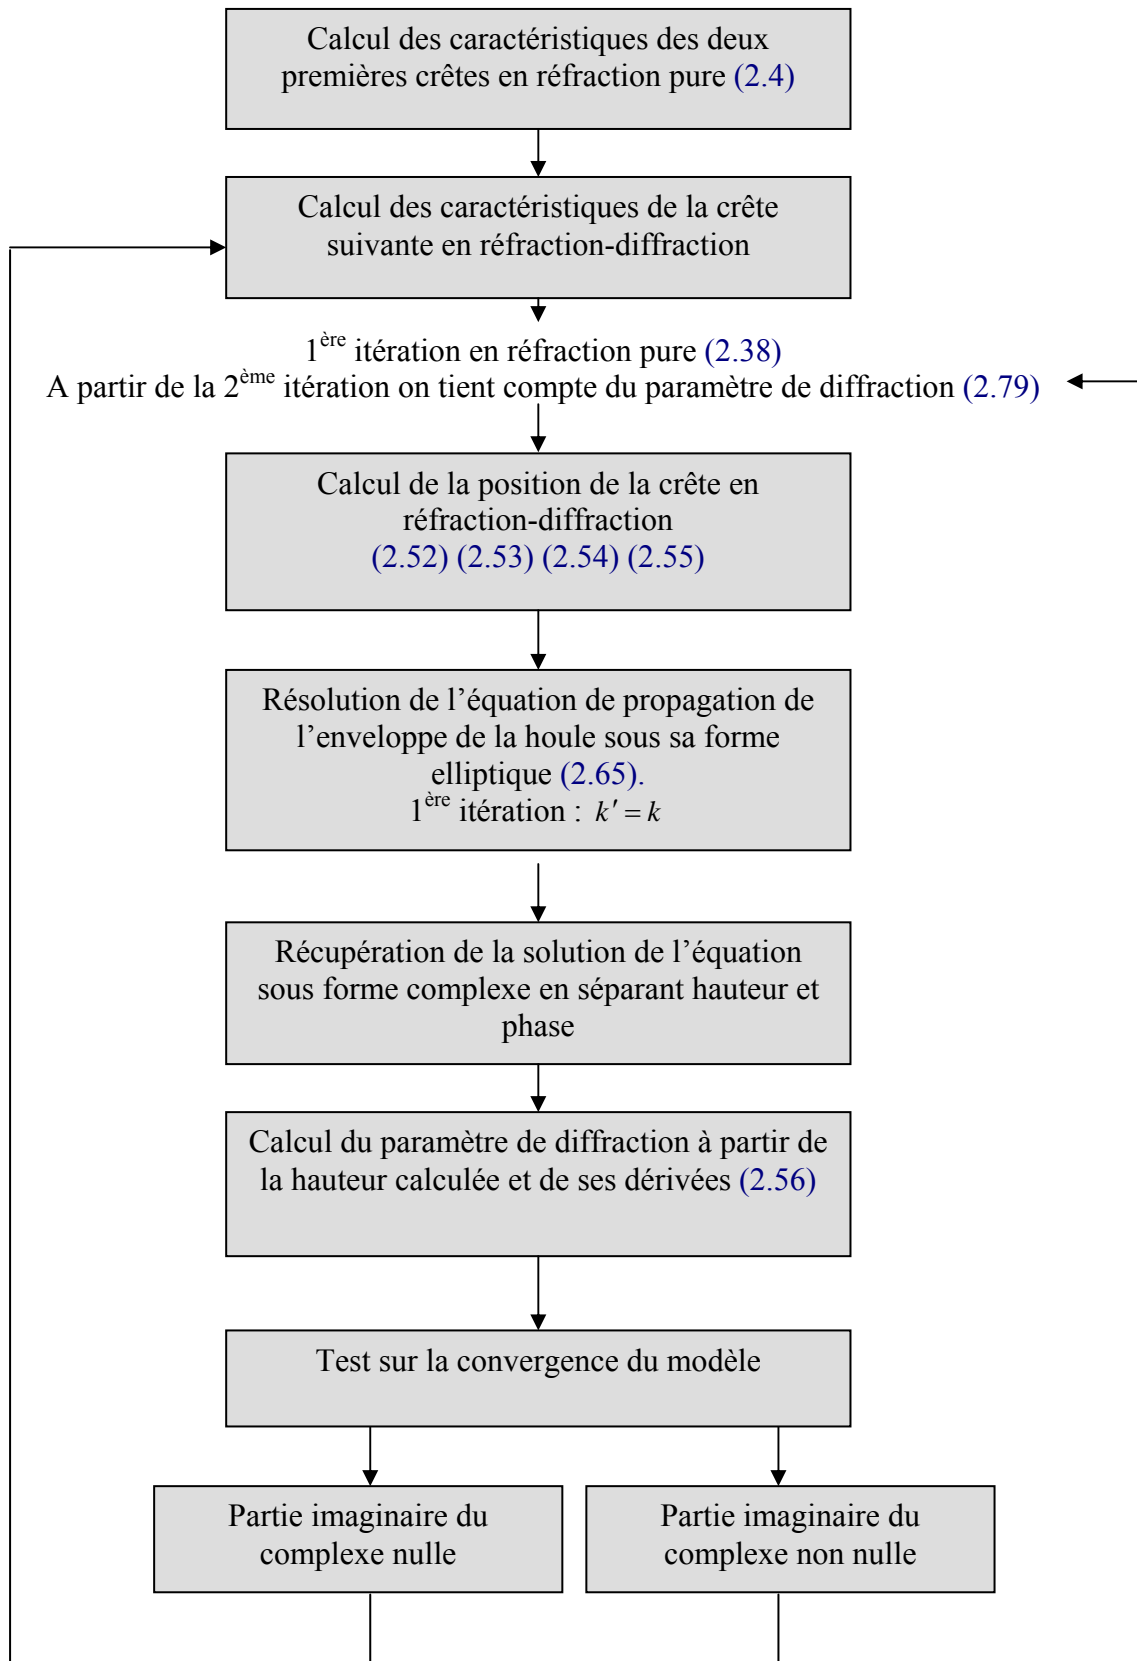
Calcul des caractéristiques des deux premières crêtes en réfraction pure (2.4)

Calcul des caractéristiques de la crête suivante en réfraction-diffraction

1$^{ère}$ itération en réfraction pure (2.38)
A partir de la 2$^{ème}$ itération on tient compte du paramètre de diffraction (2.79)

Calcul de la position de la crête en réfraction-diffraction
(2.52) (2.53) (2.54) (2.55)

Résolution de l'équation de propagation de l'enveloppe de la houle sous sa forme elliptique (2.65).
1$^{ère}$ itération : $k' = k$

Récupération de la solution de l'équation sous forme complexe en séparant hauteur et phase

Calcul du paramètre de diffraction à partir de la hauteur calculée et de ses dérivées (2.56)

Test sur la convergence du modèle

Partie imaginaire du complexe nulle

Partie imaginaire du complexe non nulle